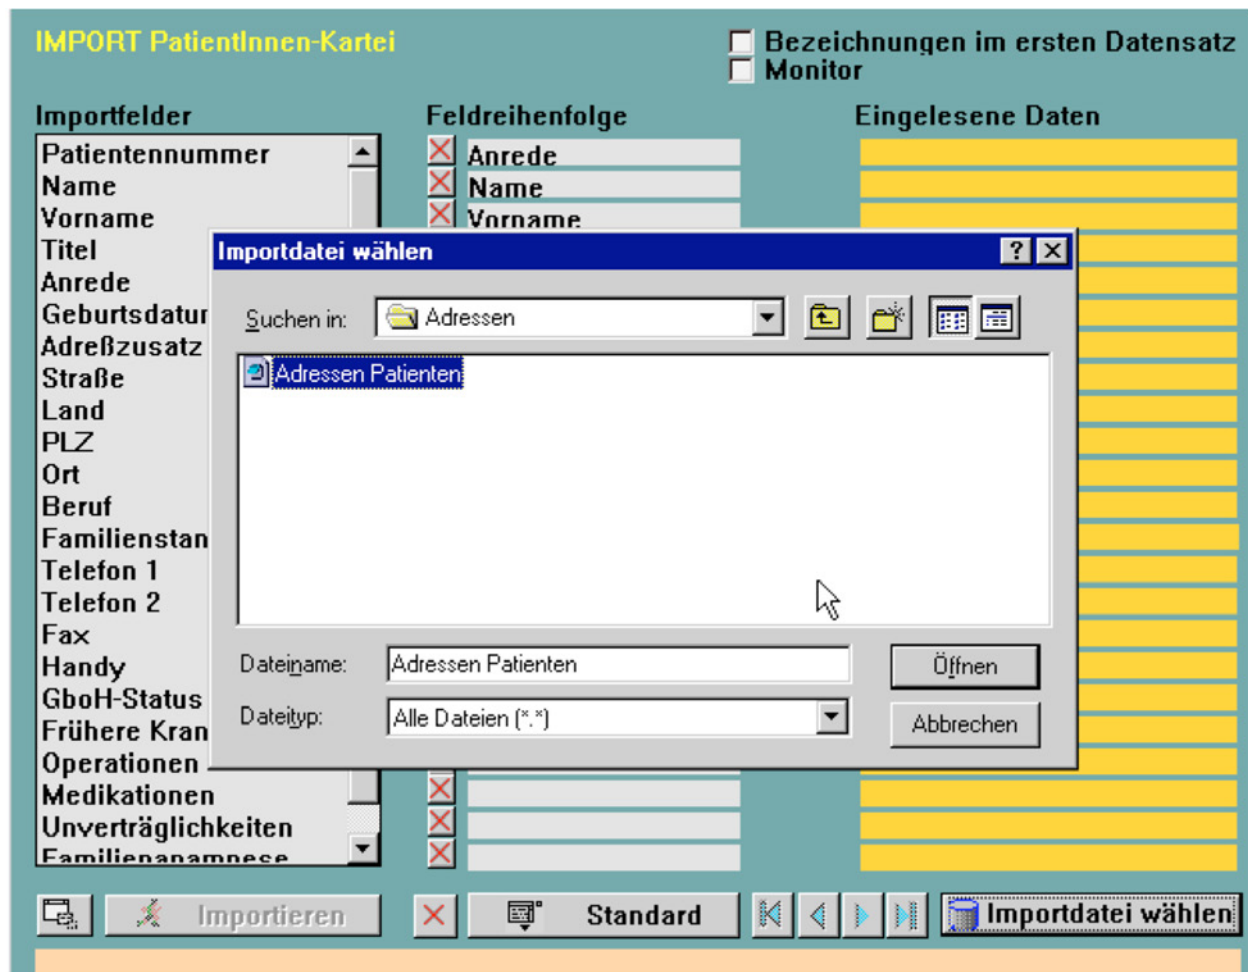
IMPORT PatientInnen-Kartei

Bezeichnungen im ersten Datensatz
Monitor

Importfelder

Patientennummer
Name
Vorname
Titel
Anrede
Geburtsdatur
Adreßzusatz
Straße
Land
PLZ
Ort
Beruf
Familienstan
Telefon 1
Telefon 2
Fax
Handy
GboH-Status
Frühere Kran
Operationen
Medikationen
Unverträglichkeiten
Familienanamnese

Feldreihenfolge

Anrede
Name
Vorname

Eingelesene Daten

Importdatei wählen

Suchen in: Adressen

Adressen Patienten

Dateiname: Adressen Patienten
Dateityp: Alle Dateien (*.*)

Öffnen
Abbrechen

Importieren
Standard
Importdatei wählen